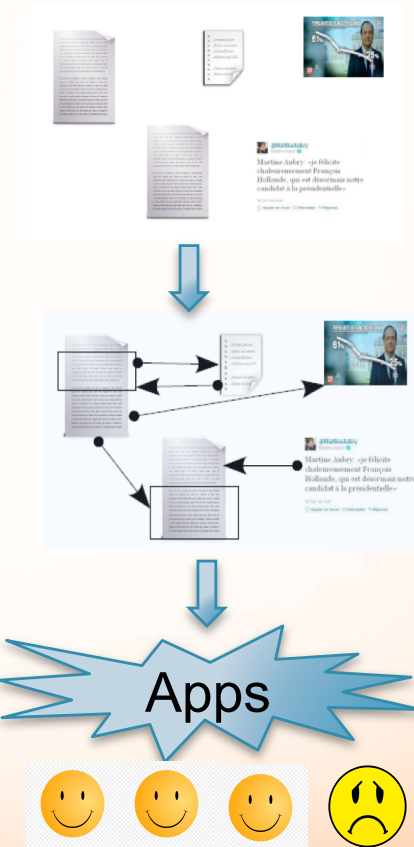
51%

25%

@MartineAubry

Martine Aubry: «je félicite chaleureusement François Hollande, qui est désormais notre candidat à la présidentielle»

51%

25%

@MartineAubry

Martine Aubry: «je félicite chaleureusement François Hollande, qui est désormais notre candidat à la présidentielle»

Apps